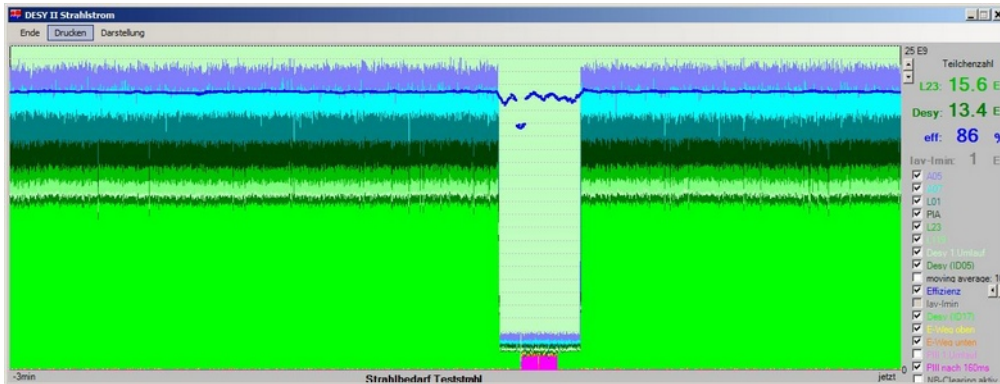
DESY II Strahlstrom

Ende Drucken Darstellung

25 E9

Teilchenzahl

L23: 15.6 E

Desy: 13.4 E

eff: 86 %

Iav-Imin: 1 E

A05
A07
L01
PIA
L23
L23
Desy 1.Umlauf
Desy (ID05)
moving average: 1
Effizienz
Iav-Imin
Desy (ID17)
E-Weg oben
E-Weg unten
PII 1.Umlauf
PIII nach 160ms
NB-Clearing aktiv

-3min

Strahlbedarf Teststrahl

jetzt

0